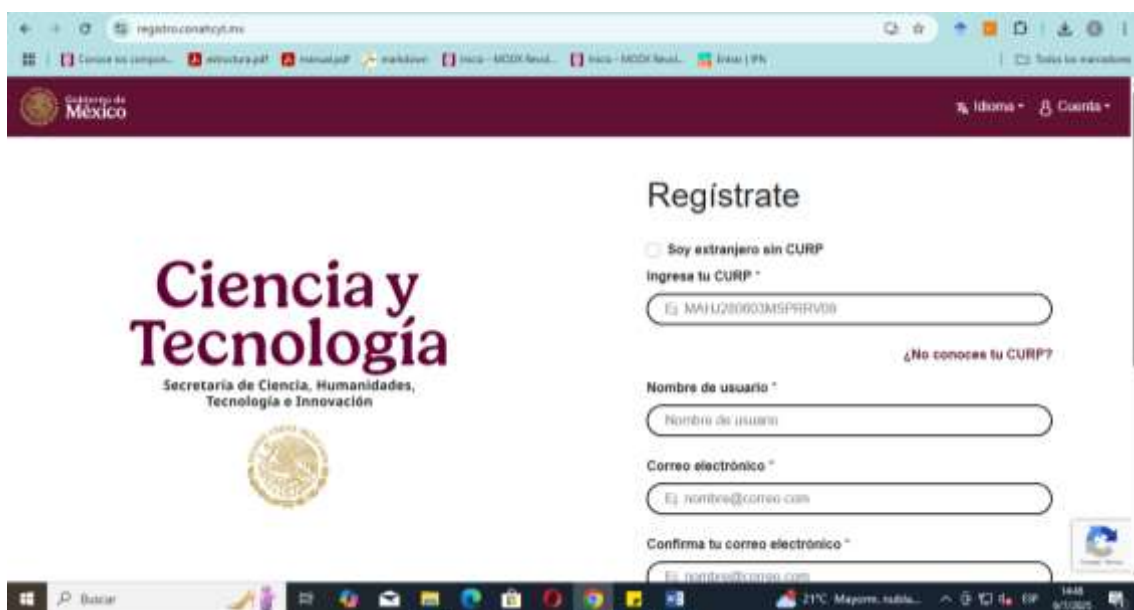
registro.conahcyt.mx

Conoce los compon... estructura.pdf manual.pdf markdown Inicio - MOOX flexol... Inicio - MOOX flexol... Entrar | IPN Todos los marcadores

Gobierno de México

Idioma · Cuenta ·

Ciencia y Tecnología
Secretaría de Ciencia, Humanidades, Tecnología e Innovación

Regístrate

Soy extranjero sin CURP

Ingresa tu CURP *

Ej. MAHJ280603MSPRRV09

¿No conoces tu CURP?

Nombre de usuario *

Nombre de usuario

Correo electrónico *

Ej. nombre@correo.com

Confirma tu correo electrónico *

Ej. nombre@correo.com

Buscar

21°C Mayorm. nubla...

14:48
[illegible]